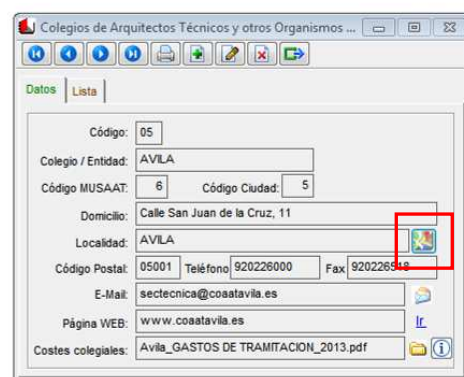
Colegios de Arquitectos Técnicos y otros Organismos ...

Datos Lista

Código: 05

Colegio / Entidad: AVILA

Código MUSAAT: 6 Código Ciudad: 5

Domicilio: Calle San Juan de la Cruz, 11

Localidad: AVILA

Código Postal: 05001 Teléfono 920226000 Fax 920226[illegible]

E-Mail: sectecnica@coaatavila.es

Página WEB: www.coaatavila.es Ir

Costes colegiales: Avila_GASTOS DE TRAMITACION_2013.pdf